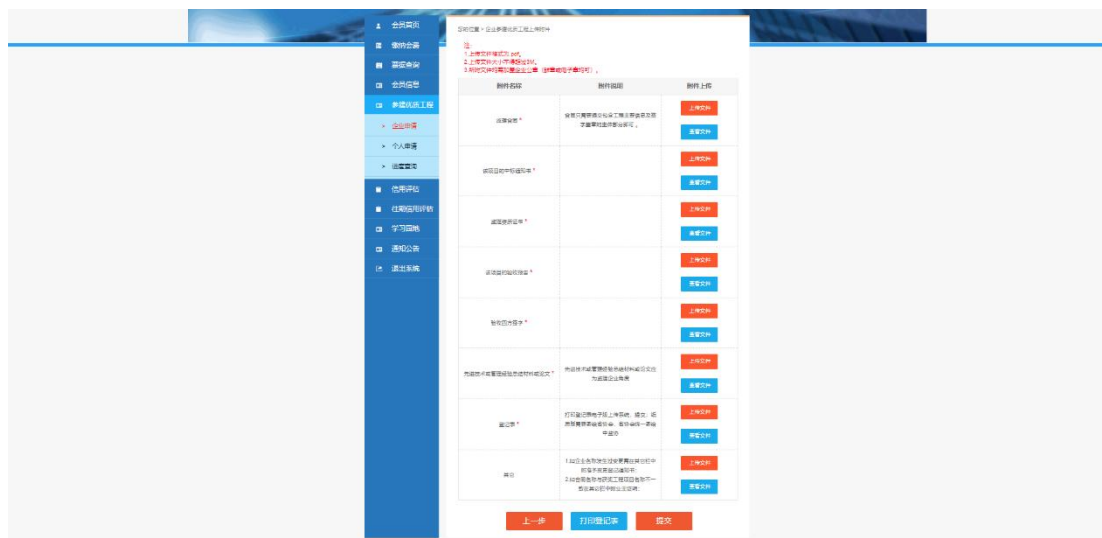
会员首页
缴纳会费
营业商家
会员信息
参建优质工程
› 企业申请
› 个人申请
› 进度查询
信用评价
任期信用评价
学习园地
通知公告
退出系统

当前位置 > 企业参建优质工程上传附件

注:
1.上传文件格式为 pdf。
2.上传文件大小不得超过5M。
3.所有文件均需加盖企业公章(扫描件电子章均可)。

| 附件名称 | 附件说明 | 附件上传 |
|---|---|---|
| 法律依据 * | 发包人需要综合投资工程主要由参建方资质证明材料有效证明等有效。 | 上传文件 查看文件 |
| 该项目的中标通知书 * | | 上传文件 查看文件 |
| 竣工验收证书 * | | 上传文件 查看文件 |
| 该项目的验收报告 * | | 上传文件 查看文件 |
| 验收合格签字 * | | 上传文件 查看文件 |
| 先进技术或管理经验总结材料或论文 * | 先进技术或管理经验总结材料或论文在为必须上传资料 | 上传文件 查看文件 |
| 登记表 * | 打印登记表电子版上传系统。提交,纸质版需要盖章签字后,寄协会统一审核申报材料 | 上传文件 查看文件 |
| 其他 | 1.如企业名称发生过变更需提供其变更证明的电子扫描件。2.如合同名称与获奖工程项目名称不一致需出具说明并加盖企业公章。 | 上传文件 查看文件 |

上一步 打印登记表 提交